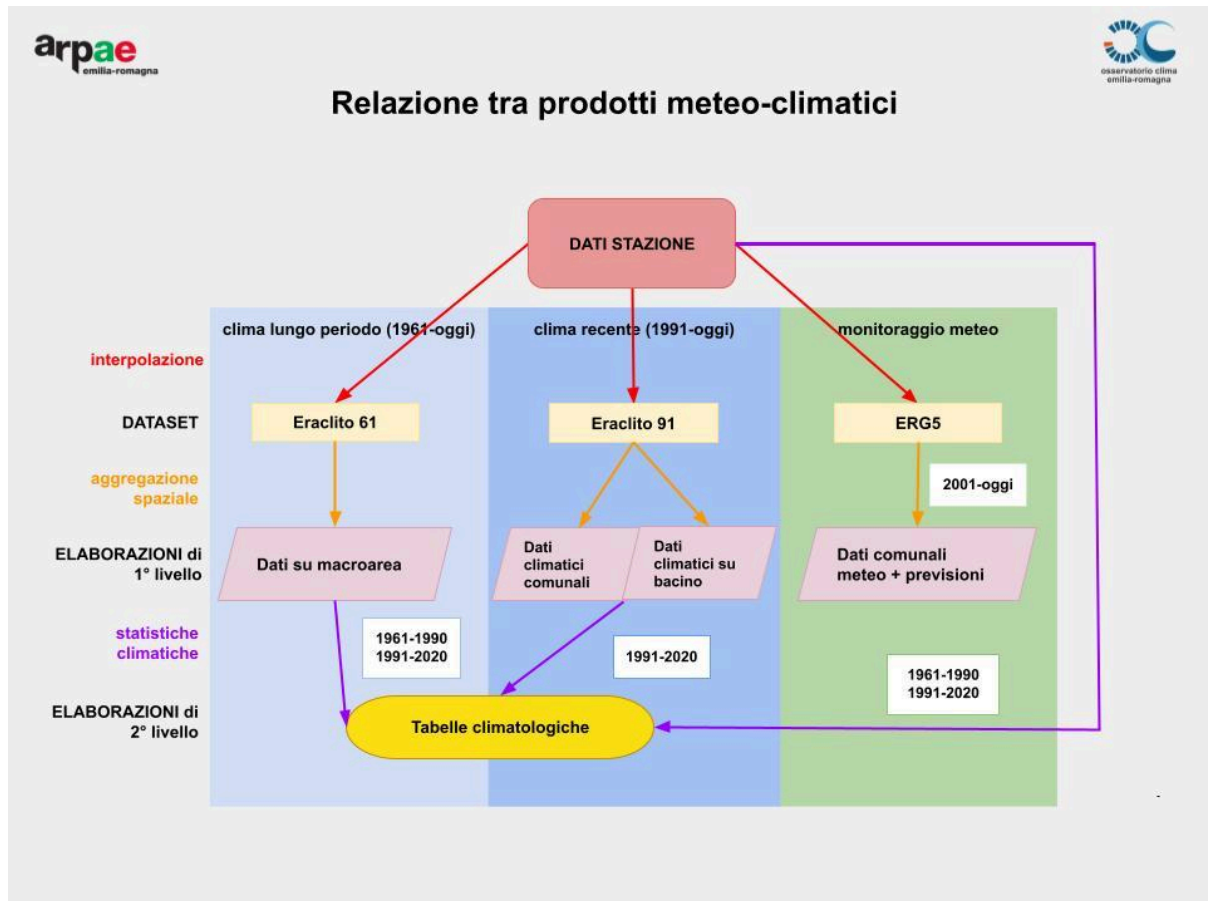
arpae
emilia-romagna

osservatorio clima
emilia-romagna

Relazione tra prodotti meteo-climatici

DATI STAZIONE

clima lungo periodo (1961-oggi)

clima recente (1991-oggi)

monitoraggio meteo

interpolazione

DATASET

Eraclito 61

Eraclito 91

ERG5

aggregazione spaziale

2001-oggi

ELABORAZIONI di 1° livello

Dati su macroarea

Dati climatici comunali

Dati climatici su bacino

Dati comunali meteo + previsioni

statistiche climatiche

1961-1990
1991-2020

1991-2020

1961-1990
1991-2020

ELABORAZIONI di 2° livello

Tabelle climatologiche